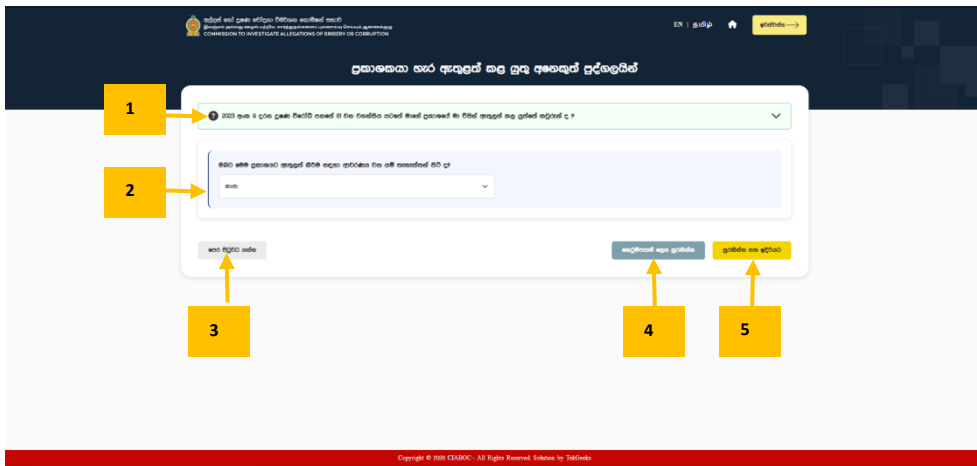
අල්ලස් හෝ දූෂණ චෝදනා විමර්ශන කොමිෂන් සභාව
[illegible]
COMMISSION TO INVESTIGATE ALLEGATIONS OF BRIBERY OR CORRUPTION

EN | தமிழ்

ඉවත්වන්න

ප්‍රකාශකයා හැර ඇතුළත් කළ යුතු අනෙකුත් පුද්ගලයින්

1

2023 අංක 9 දරන දූෂණ විරෝධී පනතේ 81 වන වගන්තිය යටතේ මාගේ ප්‍රකාශයේ මා විසින් ඇතුළත් කළ යුත්තේ කවුරුන් ද ?

2

ඔබට මෙම ප්‍රකාශයට ඇතුළත් කිරීම සඳහා ආවරණය වන යම් පාර්ශ්වයන් සිටී ද?

නැත

පෙර පිටුවට යන්න

3

කෙටුම්පතක් ලෙස සුරකින්න

සුරකින්න සහ ඉදිරියට

4

5

Copyright © 2026 CIABOC - All Rights Reserved. Solution by TekGeeks